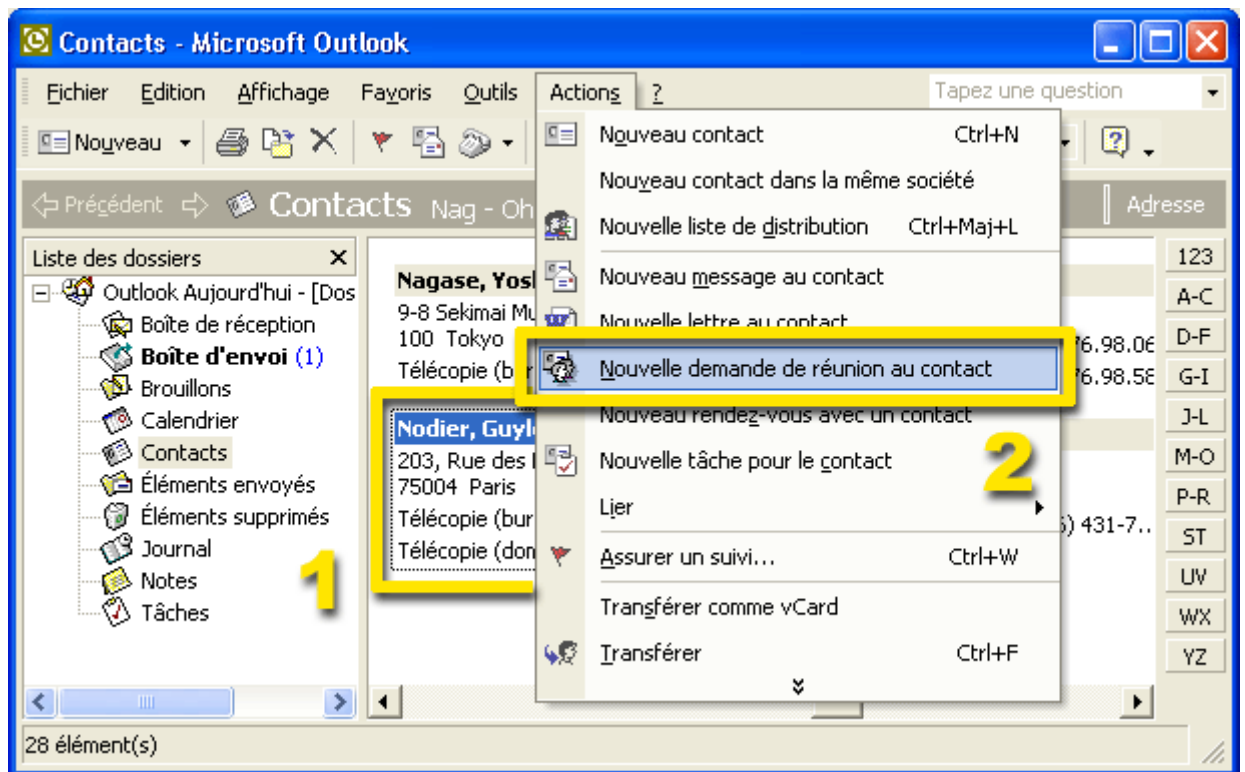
Contacts - Microsoft Outlook

Fichier Edition Affichage Favoris Outils Actions ?

Tapez une question

Nouveau

Précédent Contacts Nag - Oh

Adresse

Liste des dossiers

Outlook Aujourd'hui - [Dos

Boîte de réception

Boîte d'envoi (1)

Brouillons

Calendrier

Contacts

Éléments envoyés

Éléments supprimés

Journal

Notes

Tâches

1

Nagase, Yosl

9-8 Sekimai Mu

100 Tokyo

Télécopie (bu

Nodier, Guyl

203, Rue des

75004 Paris

Télécopie (bur

Télécopie (dom

76.98.06

76.98.58

5) 431-7..

Nouveau contact Ctrl+N

Nouveau contact dans la même société

Nouvelle liste de distribution Ctrl+Maj+L

Nouveau message au contact

Nouvelle lettre au contact

Nouvelle demande de réunion au contact

Nouveau rendez-vous avec un contact

Nouvelle tâche pour le contact

Lier

Assurer un suivi... Ctrl+W

Transférer comme vCard

Transférer Ctrl+F

2

123
A-C
D-F
G-I
J-L
M-O
P-R
ST
UV
WX
YZ

28 élément(s)